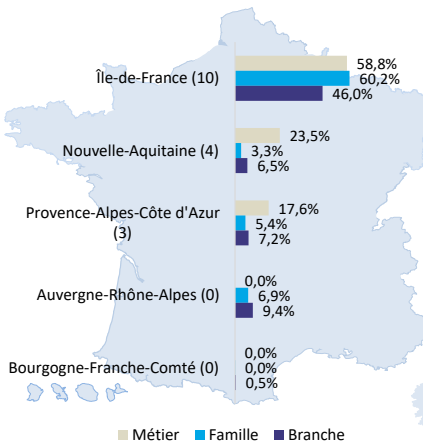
Île-de-France (10)
58,8%
60,2%
46,0%

Nouvelle-Aquitaine (4)
23,5%
3,3%
6,5%

Provence-Alpes-Côte d'Azur (3)
17,6%
5,4%
7,2%

Auvergne-Rhône-Alpes (0)
0,0%
6,9%
9,4%

Bourgogne-Franche-Comté (0)
0,0%
0,0%
0,5%

Métier Famille Branche